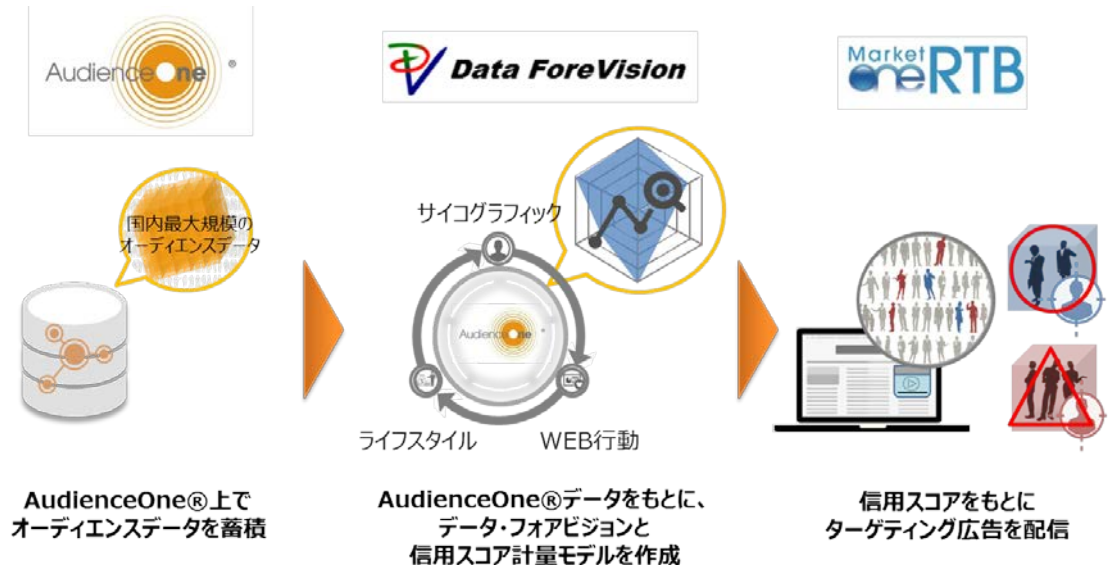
AudienceOne ®

Data ForeVision

Market one RTB

国内最大規模のオーディエンスデータ

サイコグラフィック

AudienceOne ®

ライフスタイル

WEB行動

AudienceOne®上でオーディエンスデータを蓄積

AudienceOne®データをもとに、データ・フォアビジョンと信用スコア計量モデルを作成

信用スコアをもとにターゲティング広告を配信